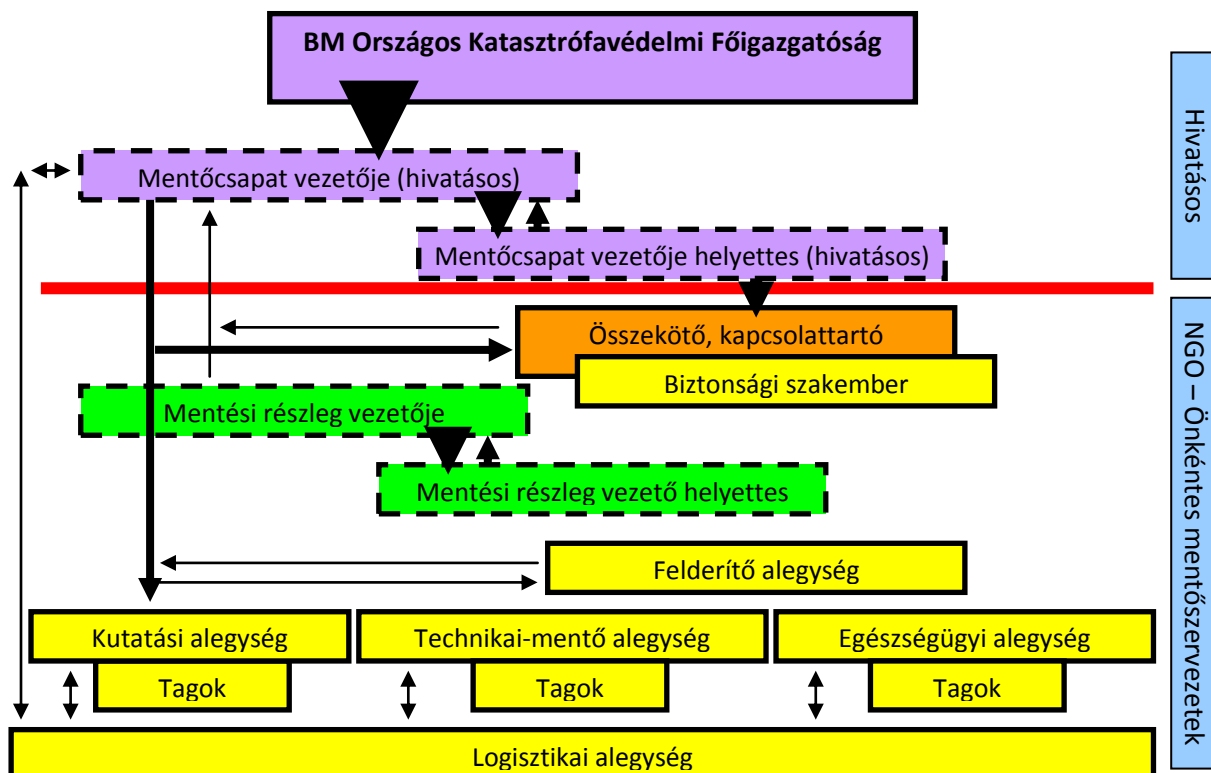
BM Országos Katasztrófavédelmi Főigazgatóság

Mentőcsapat vezetője (hivatásos)

Mentőcsapat vezetője helyettes (hivatásos)

Összekötő, kapcsolattartó

Biztonsági szakember

Mentési részleg vezetője

Mentési részleg vezető helyettes

Felderítő alegység

Kutatási alegység

Technikai-mentő alegység

Egészségügyi alegység

Tagok

Tagok

Tagok

Logisztikai alegység

Hivatásos

NGO – Önkéntes mentőszervezetek